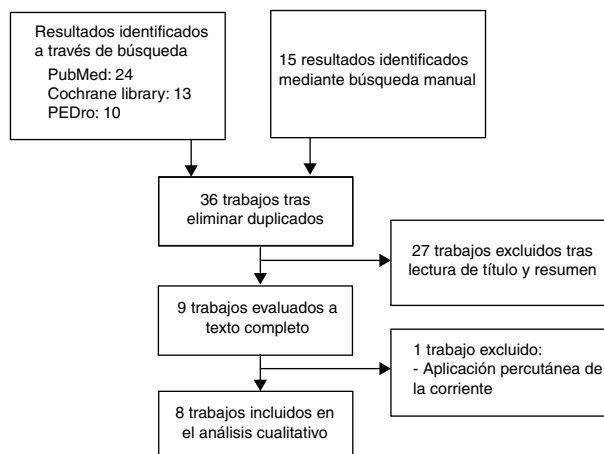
Resultados identificados a través de búsqueda
PubMed: 24
Cochrane library: 13
PEDro: 10

15 resultados identificados mediante búsqueda manual

36 trabajos tras eliminar duplicados

27 trabajos excluidos tras lectura de título y resumen

9 trabajos evaluados a texto completo

1 trabajo excluido:
- Aplicación percutánea de la corriente

8 trabajos incluidos en el análisis cualitativo